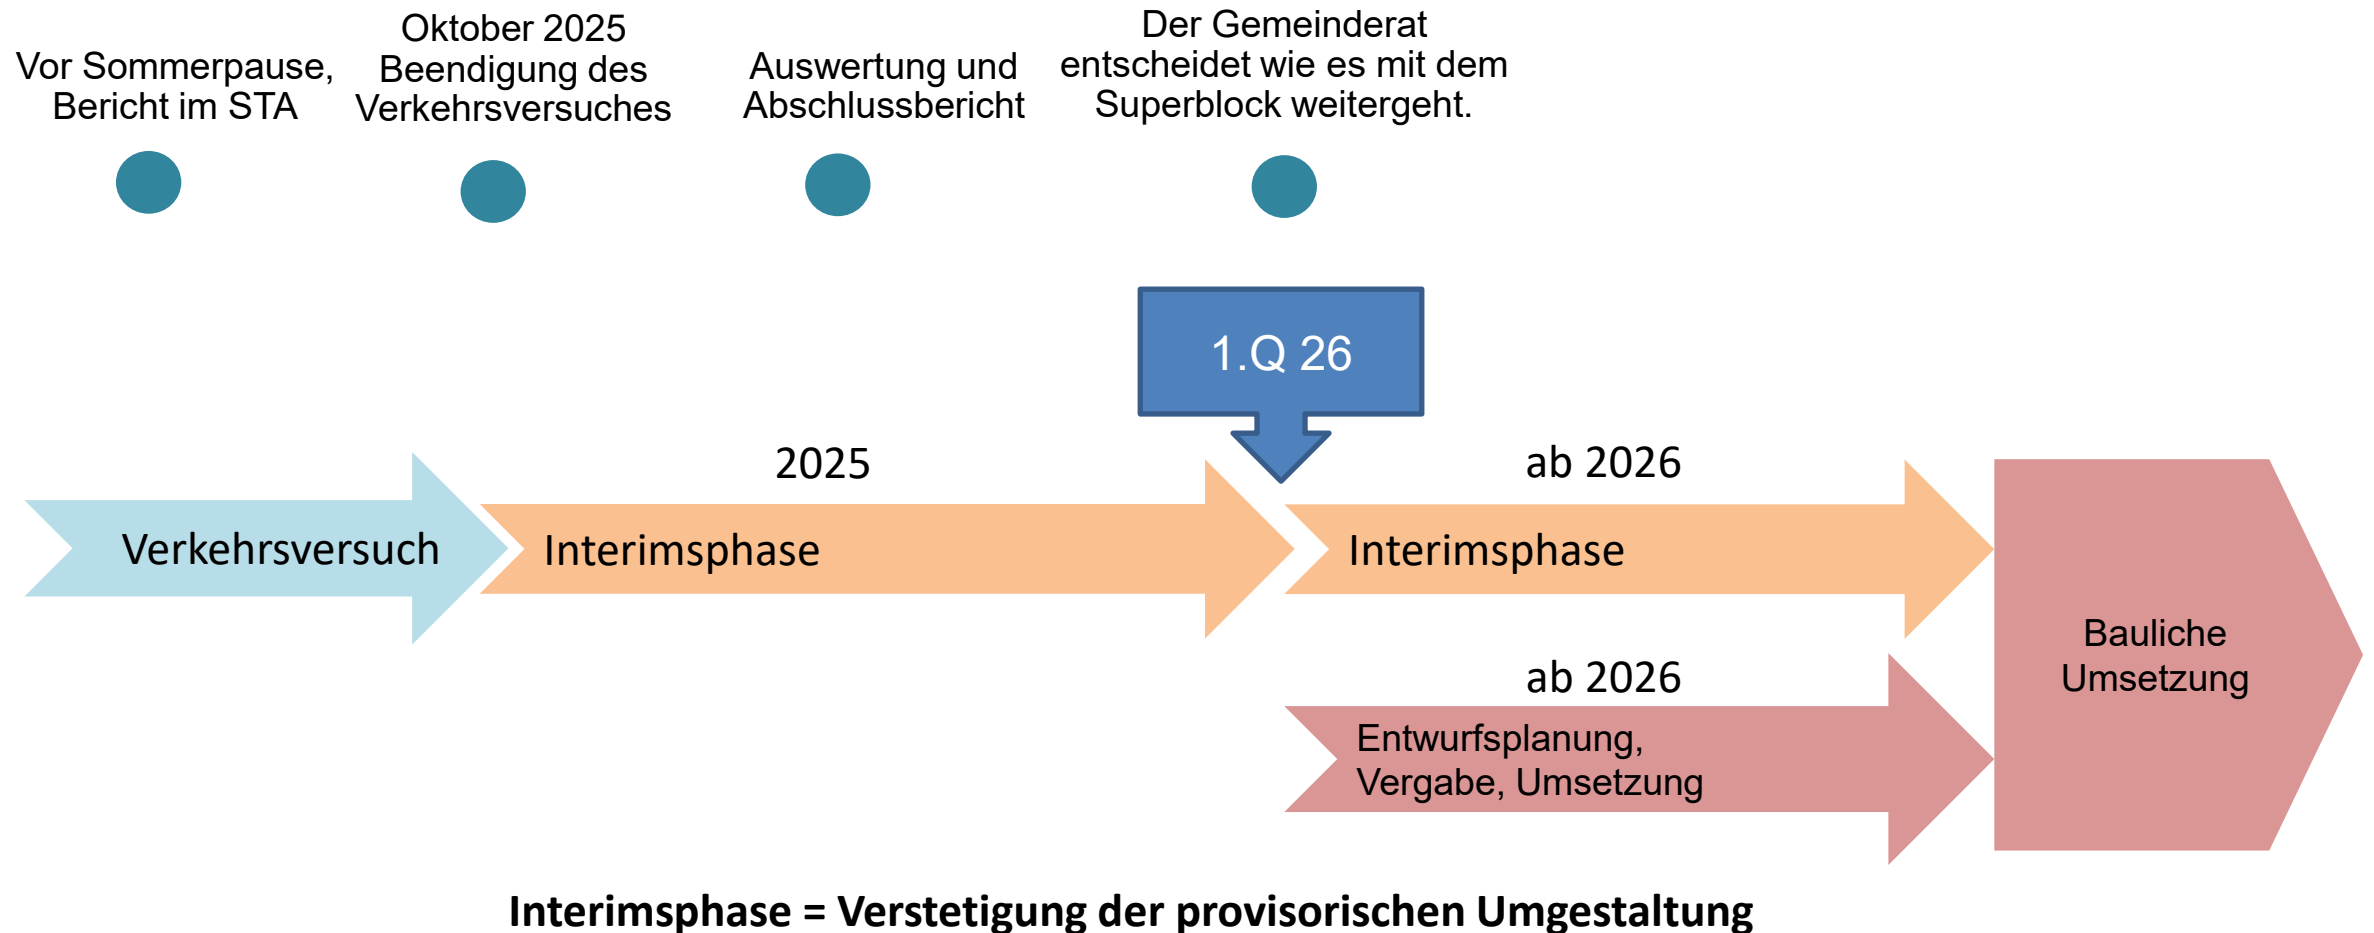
Vor Sommerpause, Bericht im STA

Oktober 2025 Beendigung des Verkehrsversuches

Auswertung und Abschlussbericht

Der Gemeinderat entscheidet wie es mit dem Superblock weitergeht.

1.Q 26

2025

ab 2026

Verkehrsversuch

Interimsphase

Interimsphase

ab 2026

Entwurfsplanung, Vergabe, Umsetzung

Bauliche Umsetzung

Interimsphase = Verstetigung der provisorischen Umgestaltung